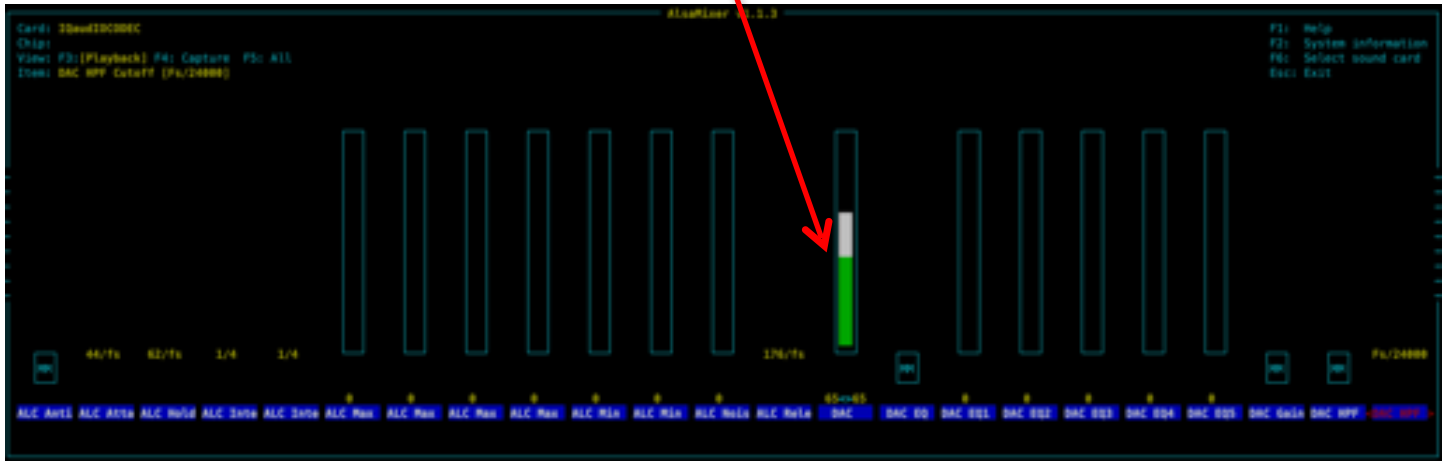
AlsaMixer v1.1.3

Card: IQaudIOCODEC
Chip:
View: F3:[Playback] F4: Capture F5: All
Item: DAC HPF Cutoff (Fs/24000)

F1: Help
F2: System information
F6: Select sound card
Esc: Exit

OK 44/fs 62/fs 1/4 1/4 176/fs OK OK OK Fs/24000

0 0 0 0 0 0 0 65<>65 0 0 0 0 0

ALC Atti ALC Atta ALC Hold ALC Inte ALC Inte ALC Max ALC Max ALC Max ALC Max ALC Min ALC Min ALC Nois ALC Rele DAC DAC EQ DAC EQ1 DAC EQ2 DAC EQ3 DAC EQ4 DAC EQ5 DAC Gain DAC HPF DAC HPF